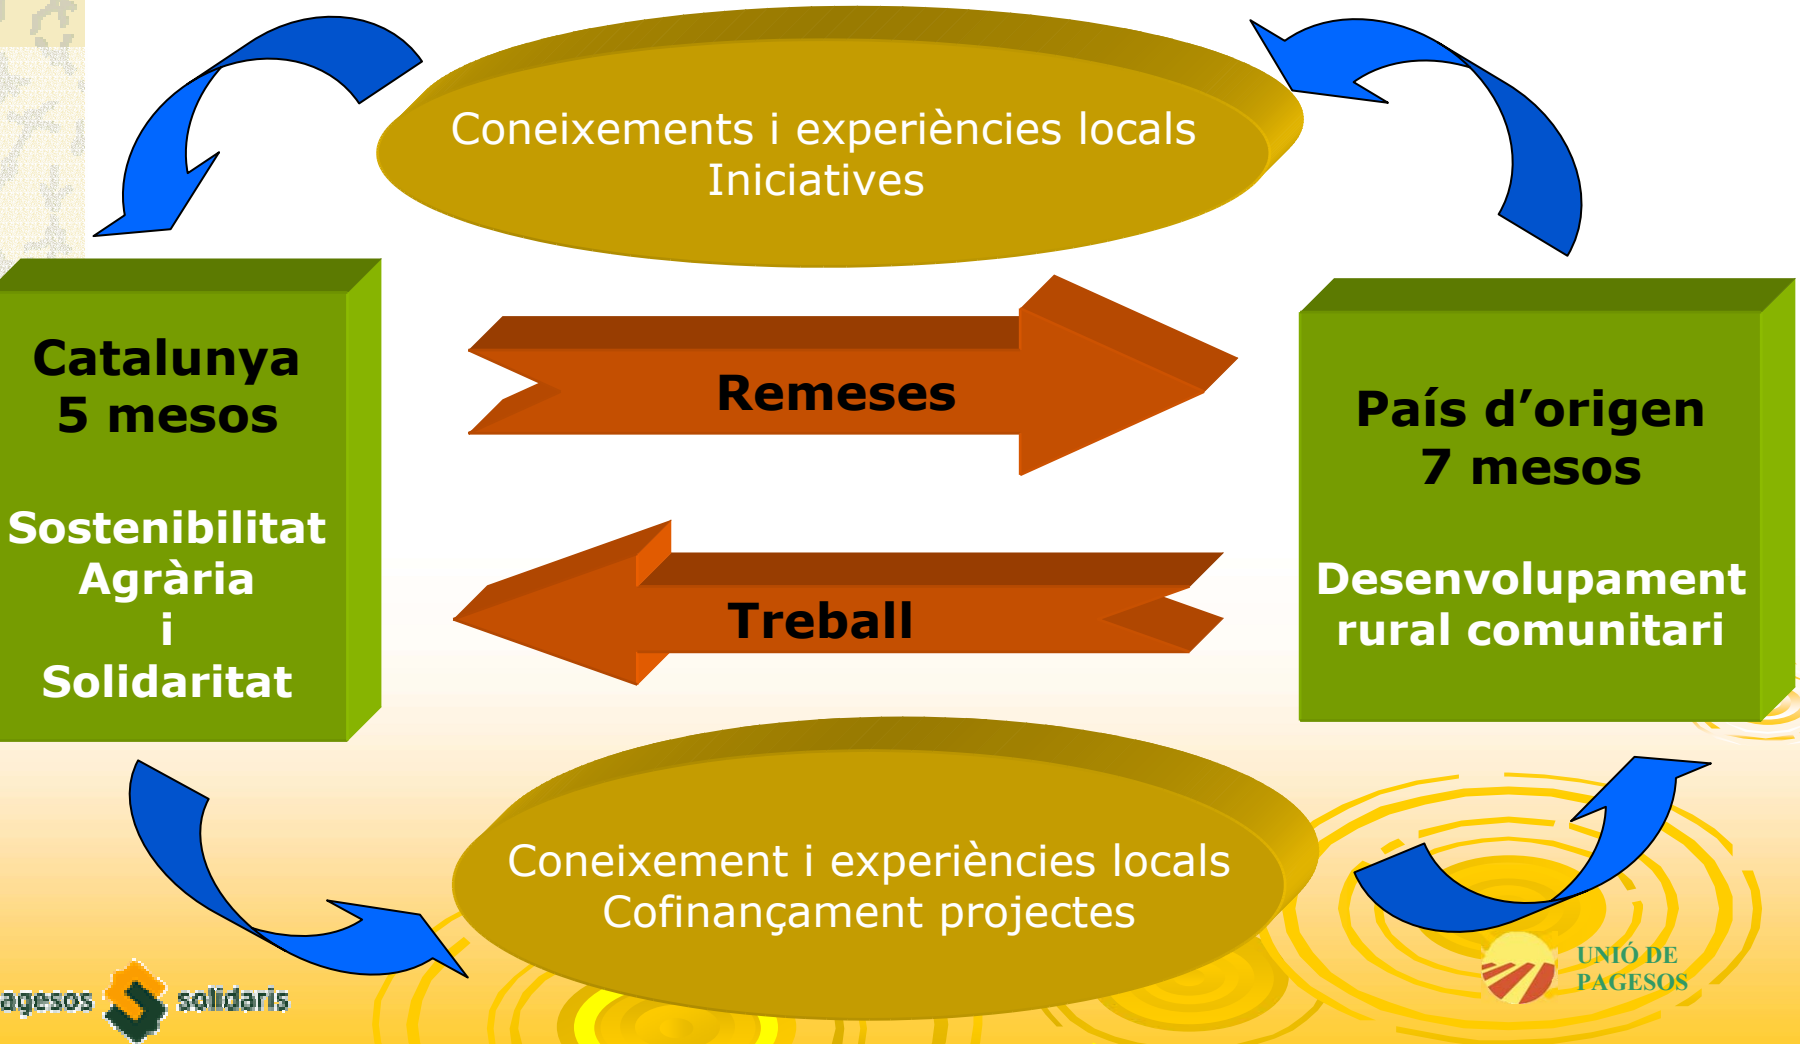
Coneixements i experiències locals
Iniciatives

Catalunya
5 mesos

Sostenibilitat
Agrària
i
Solidaritat

Remeses

Treball

País d'origen
7 mesos

Desenvolupament
rural comunitari

Coneixement i experiències locals
Cofinançament projectes

agesos solidaris

UNIÓ DE
PAGESOS